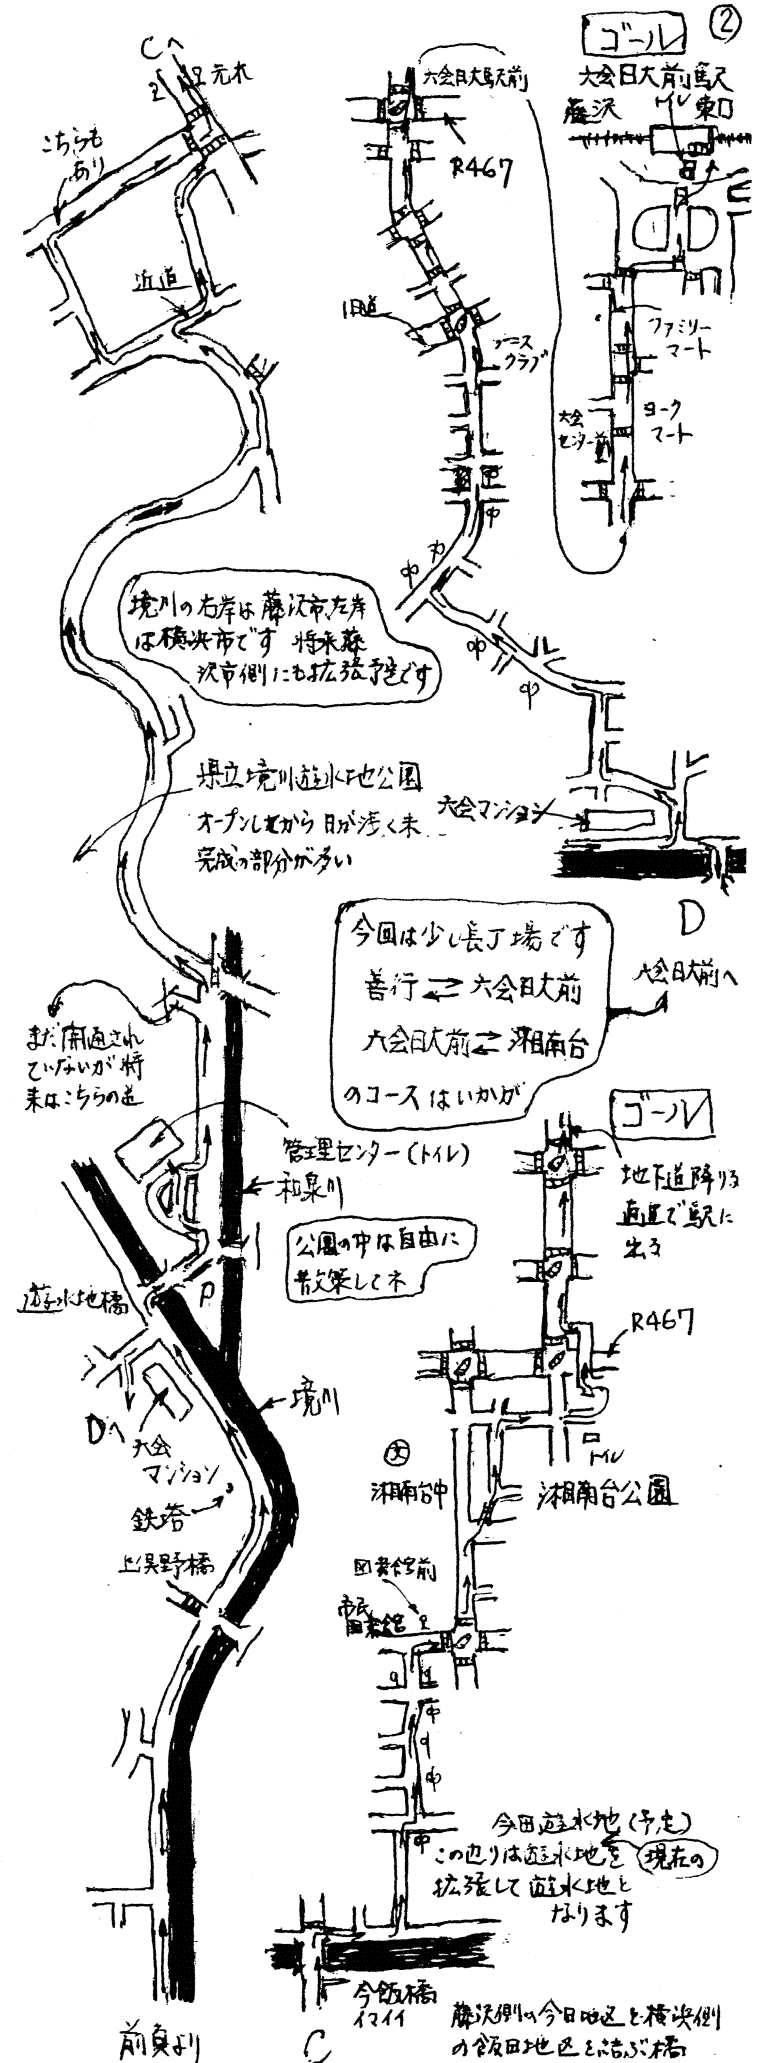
ゴール ②

大会日大前駅
藤沢 トイレ 東口

Cへ
2 元町

こちらもあり

近道

六会日大駅前

R467

旧道

テニスクラブ

ファミリーマート

大会センター前

ヨークマート

中

中

中

中

境川の右岸は藤沢市左岸は横浜市です 将来藤沢市側にも拡張予定です

県立境川遊水地公園
オープンしてから日が浅く未完成の部分が多い

六会マンション

D

今回は少し長丁場です
善行 ⇄ 六会日大前
六会日大前 ⇄ 湘南台
のコースはいかが

六会日大前へ

まだ開通されていないが将来はこちらの道

ゴール

管理センター（トイレ）

和泉川

地下道降りる直進で駅に出る

公園の中は自由に散策してネ

遊水地橋

P

R467

Dへ

六会マンション

境川

トイレ

湘南台中

湘南台公園

鉄塔

上俣野橋

図書館前

市民図書館

中

中

中

今田遊水地（予定）
この辺りは遊水地を現在の拡張して遊水地となります

今飯橋
イマイイ

藤沢側の今田地区と横浜側の飯田地区を結ぶ橋

前負より

C